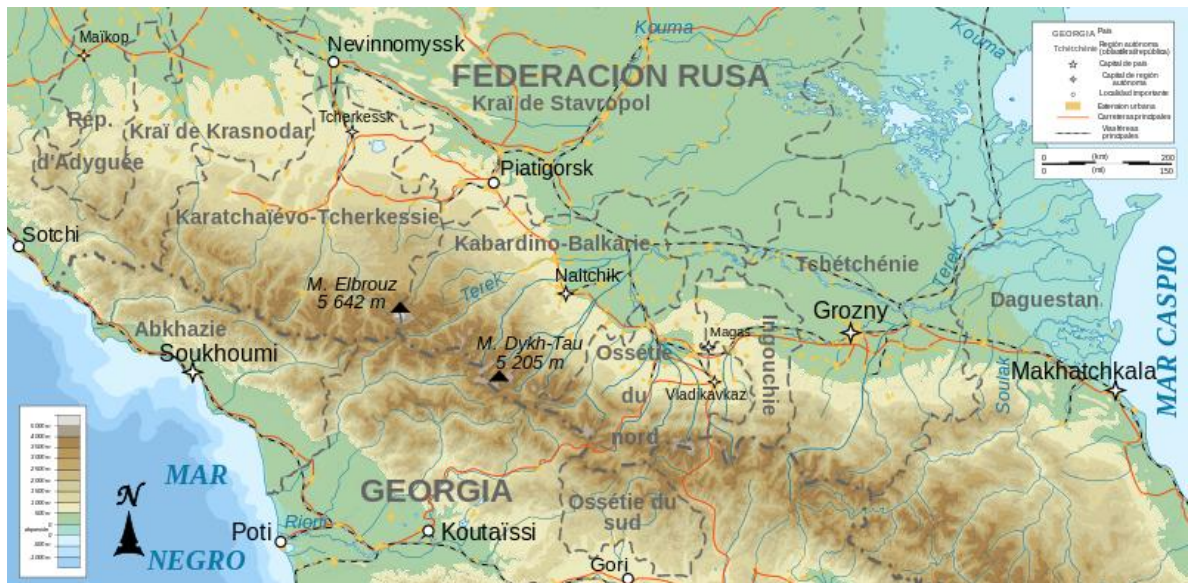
Maïkop
Nevinnomyssk
Kouma
Kouma
FEDERACION RUSA
Kraï de Stavropol
Rép. d'Adyguée
Kraï de Krasnodar
Tcherkessk
Piatigorsk
Karatchaïevo-Tcherkessie
Sotchi
Kabardino-Balkarie
Naltchik
Tchétchénie
Terek
Terek
M. Elbrouz 5 642 m
M. Dykh-Tau 5 205 m
Abkhazie
Soukhoumi
Ossétie du nord
Magas
Ingouchie
Vladikavkaz
Grozny
Daguestan
Soulak
Makhatchkala
MAR CASPIO
MAR NEGRO
N
GEORGIA
Ossétie du sud
Poti
Rioni
Koutaïssi
Gori

GEORGIA País
Tchétchénie Región autónoma (oblast/kraï/república)
Capital de país
Capital de región autónoma
Localidad importante
Extensión urbana
Carreteras principales
Vías férreas principales
0 (km) 200
0 (mi) 150

5 000 m
4 000 m
3 500 m
3 000 m
2 500 m
2 000 m
1 500 m
1 000 m
500 m
0
depresión
-500 m
-1 000 m
-2 000 m